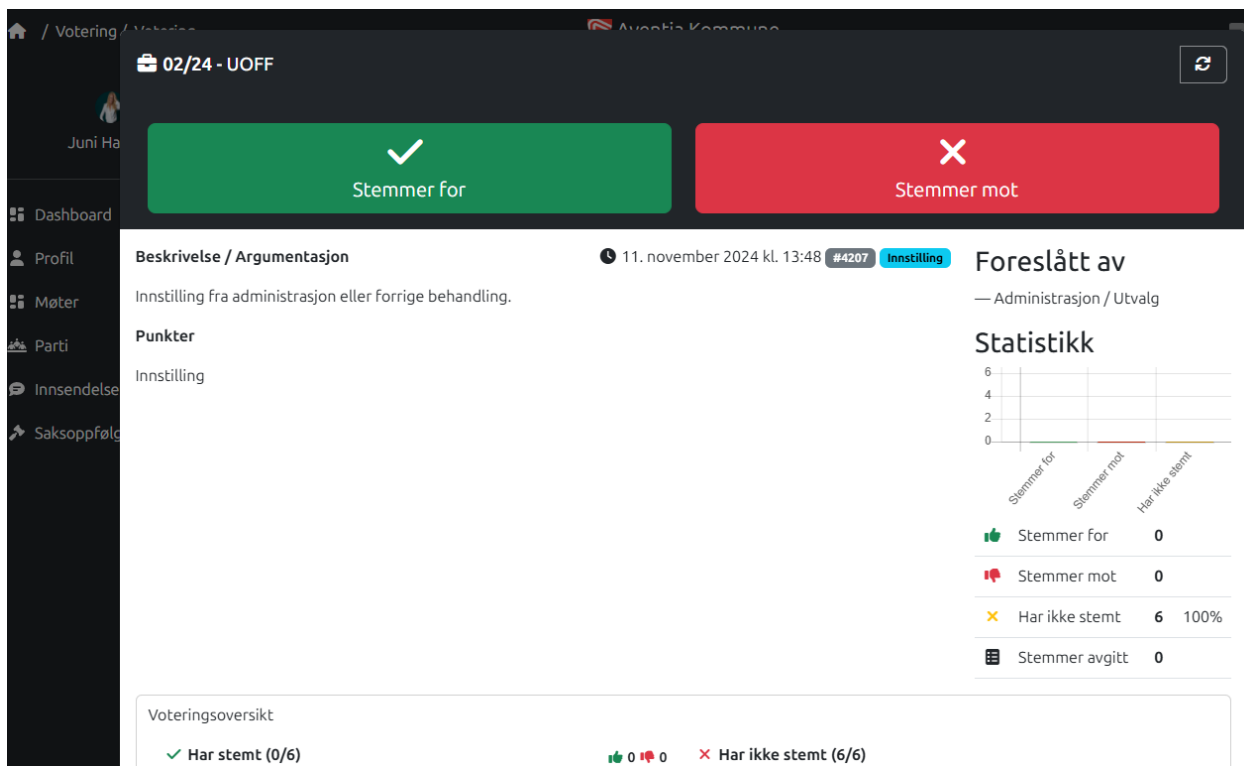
/ Votering / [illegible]

Aventia Kommune

Juni Ha

Dashboard
Profil
Møter
Parti
Innsendelse
Saksoppfølg

02/24 - UOFF

Stemmer for

Stemmer mot

Beskrivelse / Argumentasjon

11. november 2024 kl. 13:48 #4207 Innstilling

Innstilling fra administrasjon eller forrige behandling.

Punkter

Innstilling

Foreslått av

— Administrasjon / Utvalg

Statistikk

6
4
2
0

Stemmer for
Stemmer mot
Har ikke stemt

| | | |
|---|---|---|
| Stemmer for | 0 | |
| Stemmer mot | 0 | |
| Har ikke stemt | 6 | 100% |
| Stemmer avgitt | 0 | |

Voteringsoversikt

Har stemt (0/6)

0 0

Har ikke stemt (6/6)